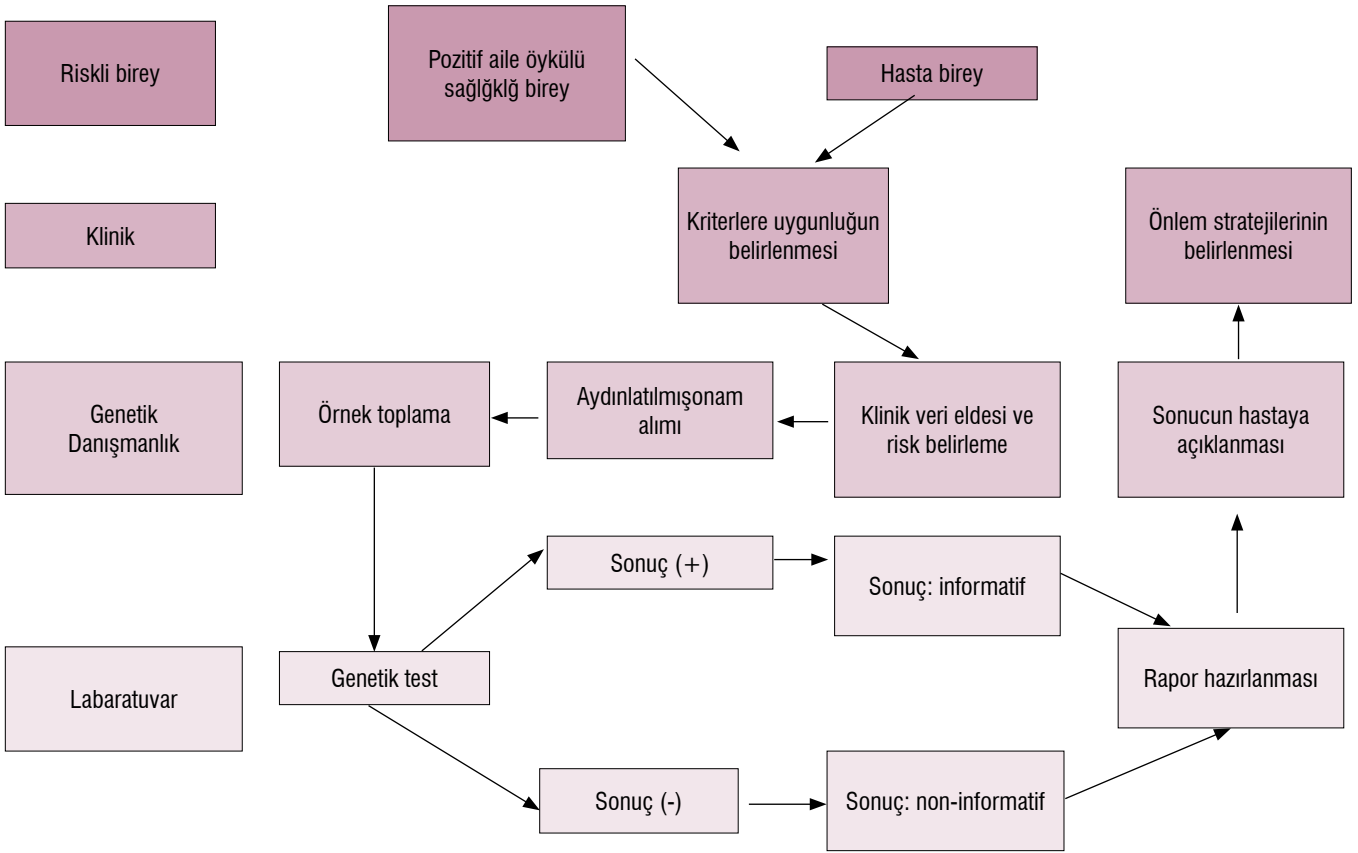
Riskli birey

Pozitif aile öykülü sağlğklğ birey

Hasta birey

Klinik

Kriterlere uygunluğun belirlenmesi

Önlem stratejilerinin belirlenmesi

Genetik Danışmanlık

Örnek toplama

Aydınlatılmışonam alımı

Klinik veri eldesi ve risk belirleme

Sonucun hastaya açıklanması

Sonuç (+)

Sonuç: informatif

Labaratuvar

Genetik test

Rapor hazırlanması

Sonuç (-)

Sonuç: non-informatif